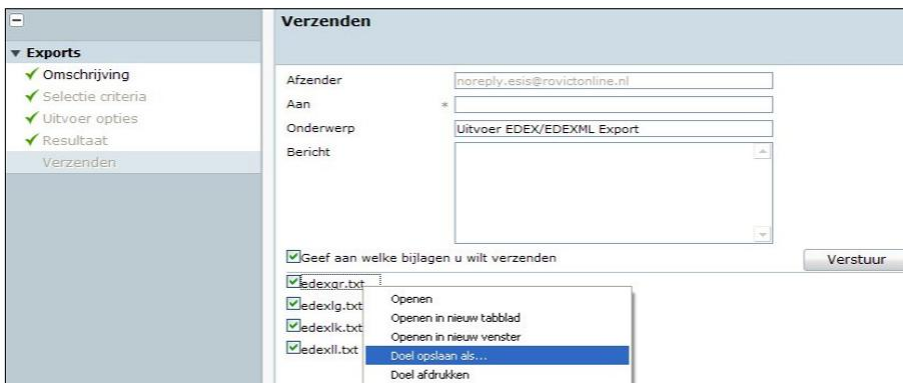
Exports
Omschrijving
Selectie criteria
Uitvoer opties
Resultaat
Verzenden

Verzenden

Afzender noreply.esis@rovictonline.nl
Aan *
Onderwerp Uitvoer EDEX/EDEXML Export
Bericht

Geef aan welke bijlagen u wilt verzenden
Verstuur

edexgr.txt
edexlg.txt
edexlk.txt
edexll.txt

Openen
Openen in nieuw tabblad
Openen in nieuw venster
Doel opslaan als...
Doel afdrukken